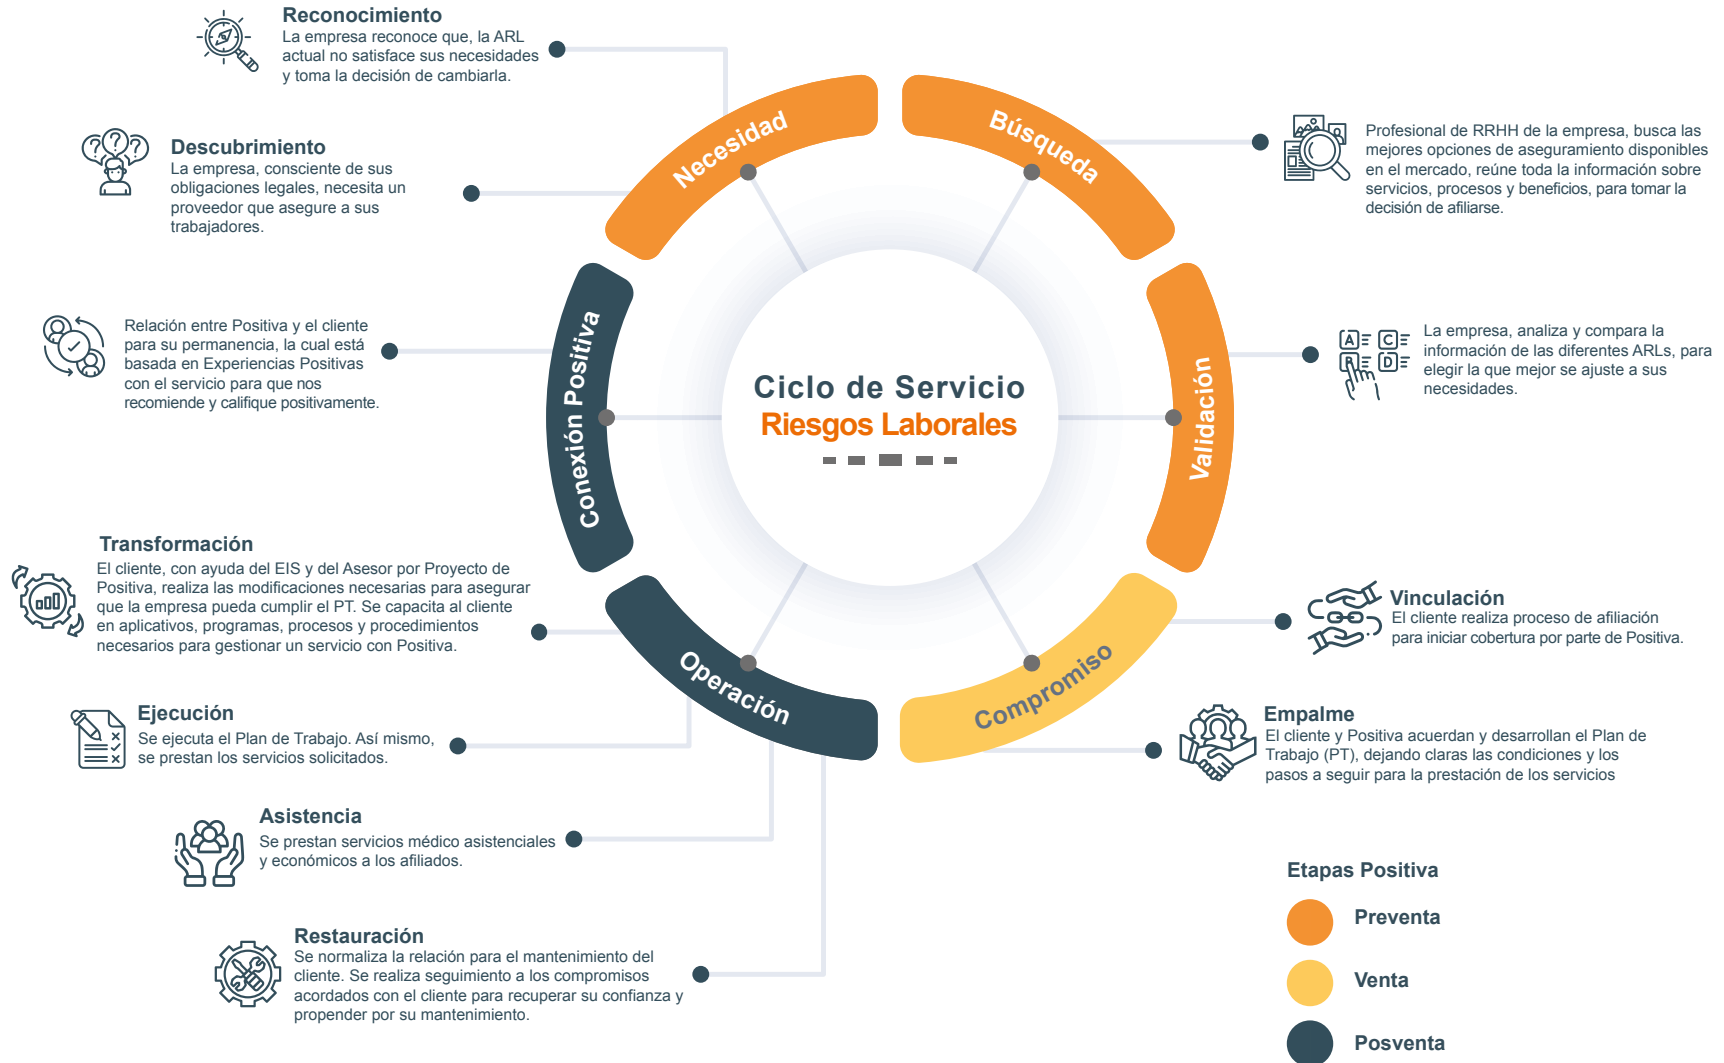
Reconocimiento
La empresa reconoce que, la ARL actual no satisface sus necesidades y toma la decisión de cambiarla.

Descubrimiento
La empresa, consciente de sus obligaciones legales, necesita un proveedor que asegure a sus trabajadores.

Relación entre Positiva y el cliente para su permanencia, la cual está basada en Experiencias Positivas con el servicio para que nos recomiende y califique positivamente.

Transformación
El cliente, con ayuda del EIS y del Asesor por Proyecto de Positiva, realiza las modificaciones necesarias para asegurar que la empresa pueda cumplir el PT. Se capacita al cliente en aplicativos, programas, procesos y procedimientos necesarios para gestionar un servicio con Positiva.

Ejecución
Se ejecuta el Plan de Trabajo. Así mismo, se prestan los servicios solicitados.

Asistencia
Se prestan servicios médico asistenciales y económicos a los afiliados.

Restauración
Se normaliza la relación para el mantenimiento del cliente. Se realiza seguimiento a los compromisos acordados con el cliente para recuperar su confianza y propender por su mantenimiento.

Necesidad
Búsqueda
Validación
Compromiso
Operación
Conexión Positiva

Ciclo de Servicio
Riesgos Laborales

Profesional de RRHH de la empresa, busca las mejores opciones de aseguramiento disponibles en el mercado, reúne toda la información sobre servicios, procesos y beneficios, para tomar la decisión de afiliarse.

A B C D
La empresa, analiza y compara la información de las diferentes ARLs, para elegir la que mejor se ajuste a sus necesidades.

Vinculación
El cliente realiza proceso de afiliación para iniciar cobertura por parte de Positiva.

Empalme
El cliente y Positiva acuerdan y desarrollan el Plan de Trabajo (PT), dejando claras las condiciones y los pasos a seguir para la prestación de los servicios

Etapas Positiva
Preventa
Venta
Posventa